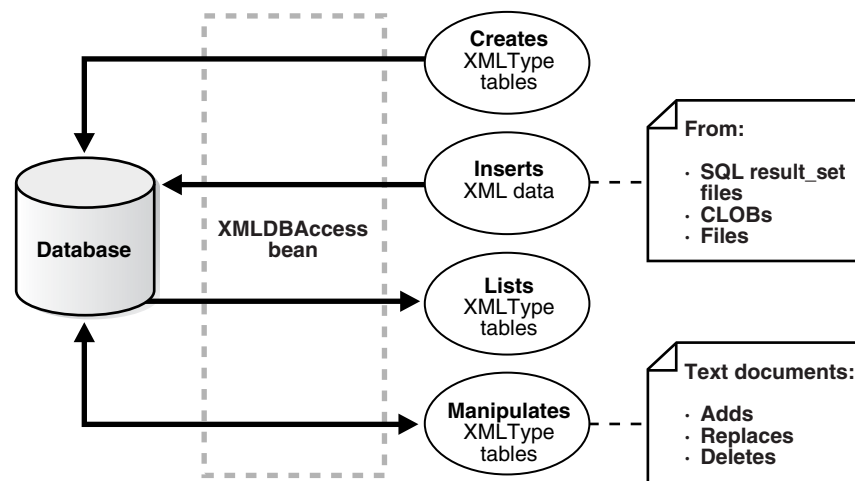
Creates
XMLType
tables

From:

· SQL result_set files
· CLOBs
· Files

Inserts
XML data

Database

XMLDBAccess
bean

Lists
XMLType
tables

Text documents:

· Adds
· Replaces
· Deletes

Manipulates
XMLType
tables